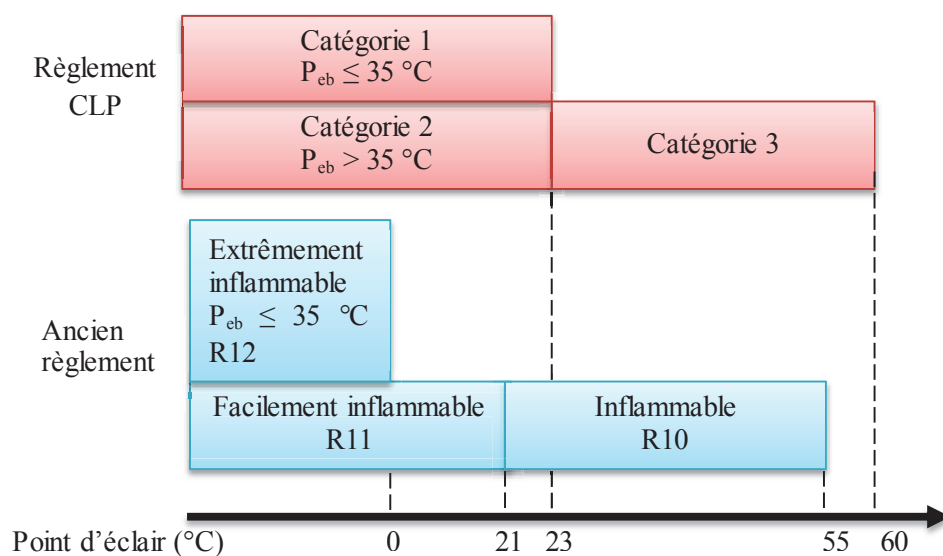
Règlement CLP

Catégorie 1
$P_{eb} \leq 35$ °C

Catégorie 2
$P_{eb} > 35$ °C

Catégorie 3

Ancien règlement

Extrêmement inflammable
$P_{eb} \leq 35$ °C
R12

Facilement inflammable
R11

Inflammable
R10

Point d'éclair (°C) 0 21 23 55 60